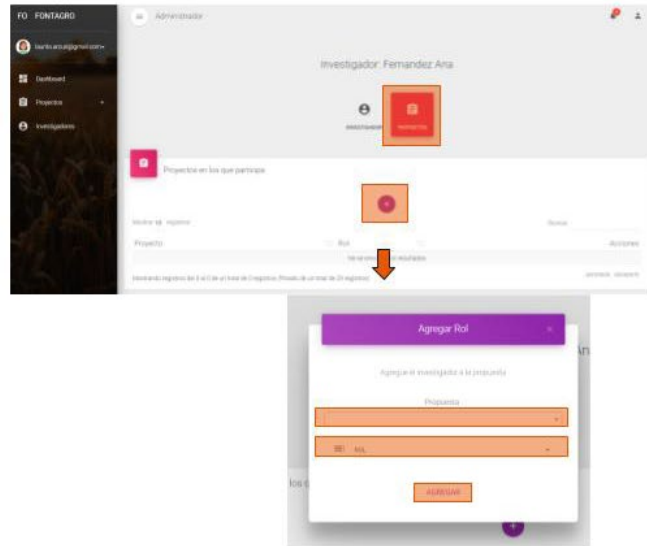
FO FONTAGRO

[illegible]@gmail.com

Dashboard

Proyectos

Investigadores

Administrador

Investigador: Fernandez Ana

INVESTIGADOR

PROYECTOS

Proyectos en los que participa

Mostrar 10 registros

Buscar:

Proyecto

Rol

Acciones

No se encontraron resultados

Mostrando registros del 0 al 0 de un total de 0 registros (filtrado de un total de 29 registros)

Anterior Siguiente

Agregar Rol

×

Agregue el investigador a la propuesta

Propuesta

ROL

AGREGAR

Ana

los